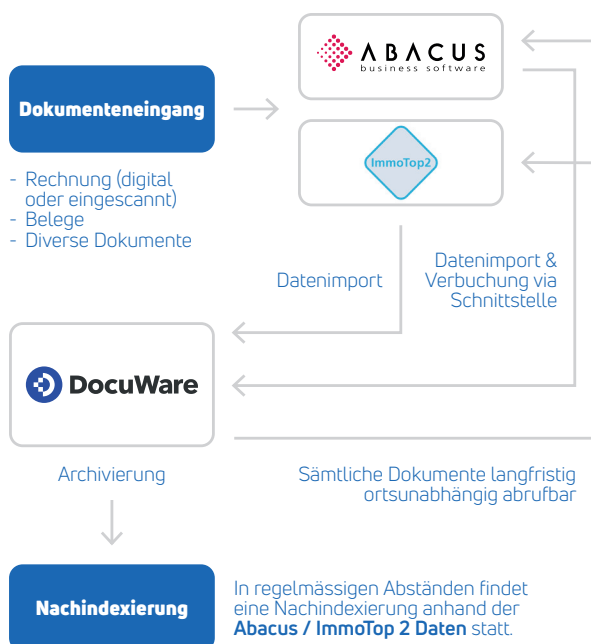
ABACUS
business software

Dokumenteneingang

- Rechnung (digital oder eingescannt)
- Belege
- Diverse Dokumente

ImmoTop2

Datenimport

Datenimport & Verbuchung via Schnittstelle

DocuWare

Archivierung

Sämtliche Dokumente langfristig ortsunabhängig abrufbar

Nachindexierung

In regelmässigen Abständen findet eine Nachindexierung anhand der **Abacus / ImmoTop 2 Daten** statt.